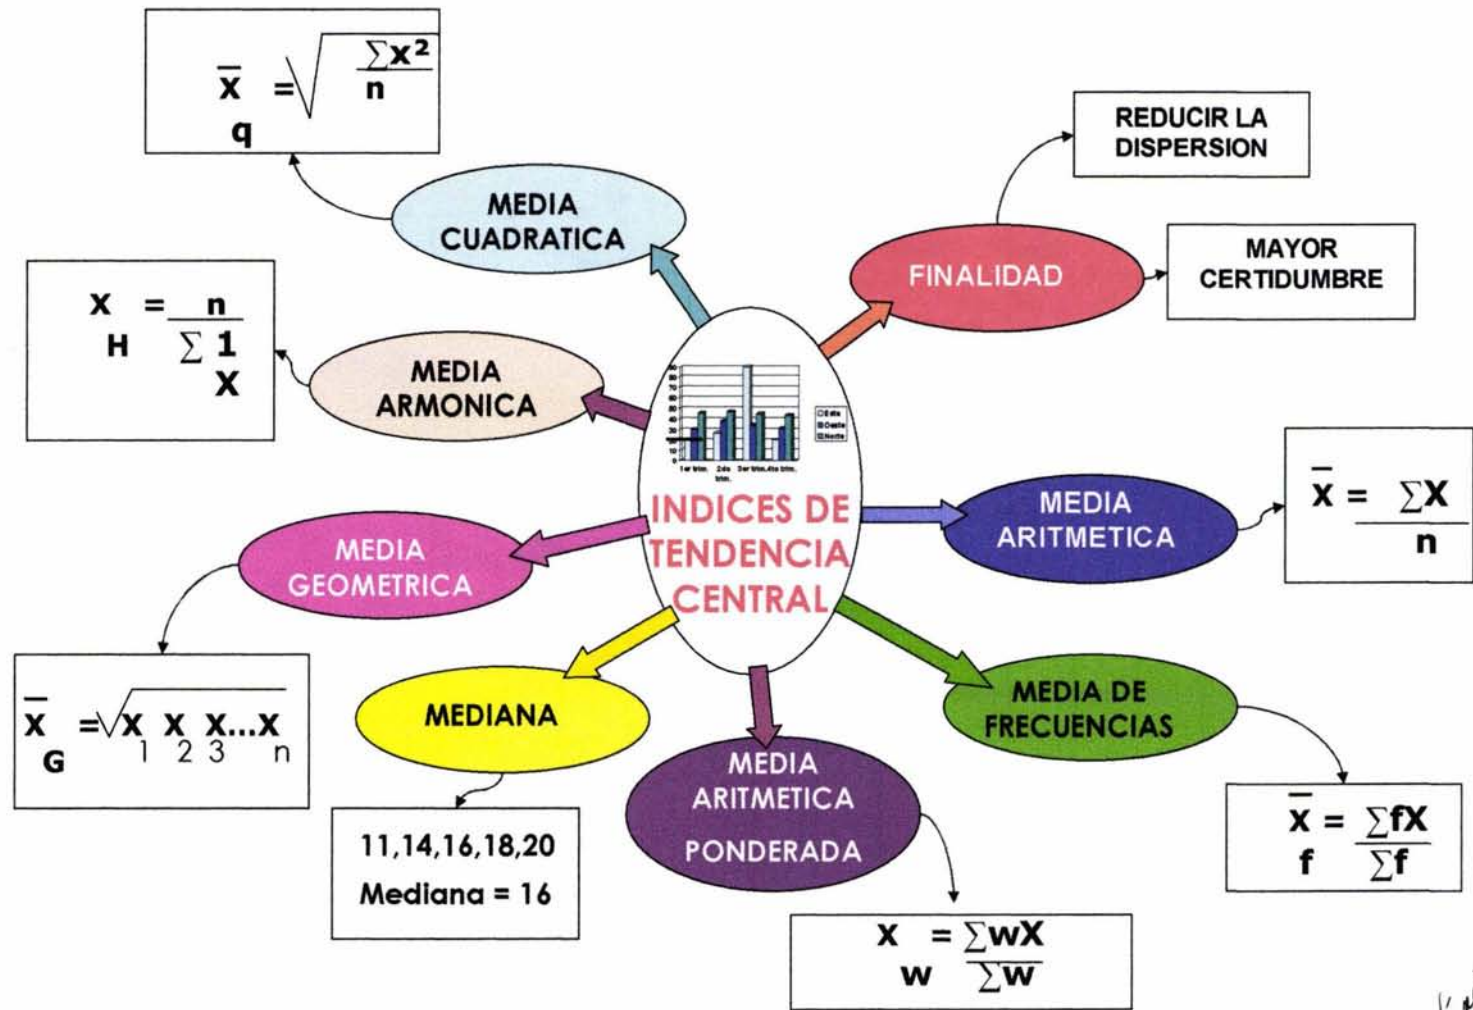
$\bar{x}_q = \sqrt{\frac{\sum x^2}{n}}$

REDUCIR LA DISPERSION

MEDIA CUADRATICA

FINALIDAD

MAYOR CERTIDUMBRE

$x_H = \frac{n}{\sum \frac{1}{X}}$

MEDIA ARMONICA

1er trim. 2do trim. 3er trim. 4to trim.

Este
Oeste
Norte

INDICES DE TENDENCIA CENTRAL

MEDIA ARITMETICA

$\bar{x} = \frac{\sum X}{n}$

MEDIA GEOMETRICA

$\bar{x}_G = \sqrt{x_1 x_2 x_3 ... x_n}$

MEDIANA

MEDIA DE FRECUENCIAS

MEDIA ARITMETICA PONDERADA

11,14,16,18,20
Mediana = 16

$\bar{x}_f = \frac{\sum fX}{\sum f}$

$x_w = \frac{\sum wX}{\sum w}$